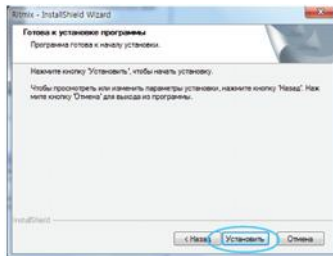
Rtmix - InstallShield Wizard

Готова к установке программы
Программа готова к началу установки.

Нажмите кнопку "Установить", чтобы начать установку.

Чтобы просмотреть или изменить параметры установки, нажмите кнопку "Назад". Нажмите кнопку "Отмена" для выхода из программы.

InstallShield

< Назад Установить Отмена